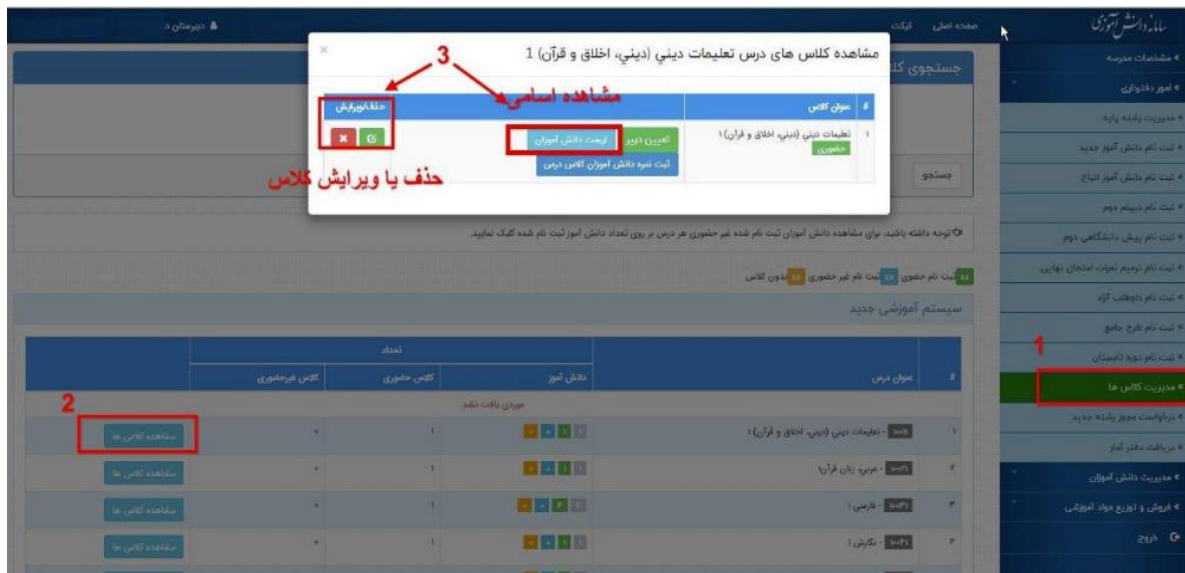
سامانه دانش آموزی

صفحه اصلی   لیکت

دبیرستان د

« مشخصات مدرسه
« امور دفترداری
« مدیریت پایه پایه
« ثبت نام دانش آموز جدید
« ثبت نام دانش آموز اتباع
« ثبت نام دیپلم دوم
« ثبت نام پیش دانشگاهی دوم
« ثبت نام ترمیم نمرات امتحان نهایی
« ثبت نام داوطلب آزاد
« ثبت نام طرح جامع
« ثبت نام دوره تابستان
« مدیریت کلاس ها
« درخواست مجوز پایه جدید
« دریافت دفتر آمار
« مدیریت دانش آموزان
« فروش و توزیع مواد آموزشی
خروج

1

جستجوی کلا

جستجو

توجه داشته باشید، برای مشاهده دانش آموزان ثبت نام شده غیر حضوری هر درس بر روی تعداد دانش آموز ثبت نام شده کلیک نمایید.

ثبت نام حضوری   ثبت نام غیر حضوری   بدون کلاس

سیستم آموزشی جدید

| # | عنوان درس | دانش آموز | کلاس حضوری | کلاس غیرحضوری | |
|---|---|---|---|---|---|
| | | تعداد | | | |
| | | موردی یافت نشد | | | |
| ۱ | - تعلیمات دینی (دینی، اخلاق و قرآن) ۱ | | ۱ | ۰ | مشاهده کلاس ها |
| ۲ | - عربی، زبان قرآن ۱ | | ۱ | ۰ | مشاهده کلاس ها |
| ۳ | - فارسی ۱ | | ۱ | ۰ | مشاهده کلاس ها |
| ۴ | - نگارش ۱ | | ۱ | ۰ | مشاهده کلاس ها |

2

مشاهده کلاس های درس تعلیمات دینی (دینی، اخلاق و قرآن) 1

3

مشاهده اسامی

| # | عنوان کلاس | | حذف/ویرایش |
|---|---|---|---|
| ۱ | تعلیمات دینی (دینی، اخلاق و قرآن) ۱ حضوری | تعیین دبیر   لیست دانش آموزان   ثبت نمره دانش آموزان کلاس درس | |

حذف یا ویرایش کلاس